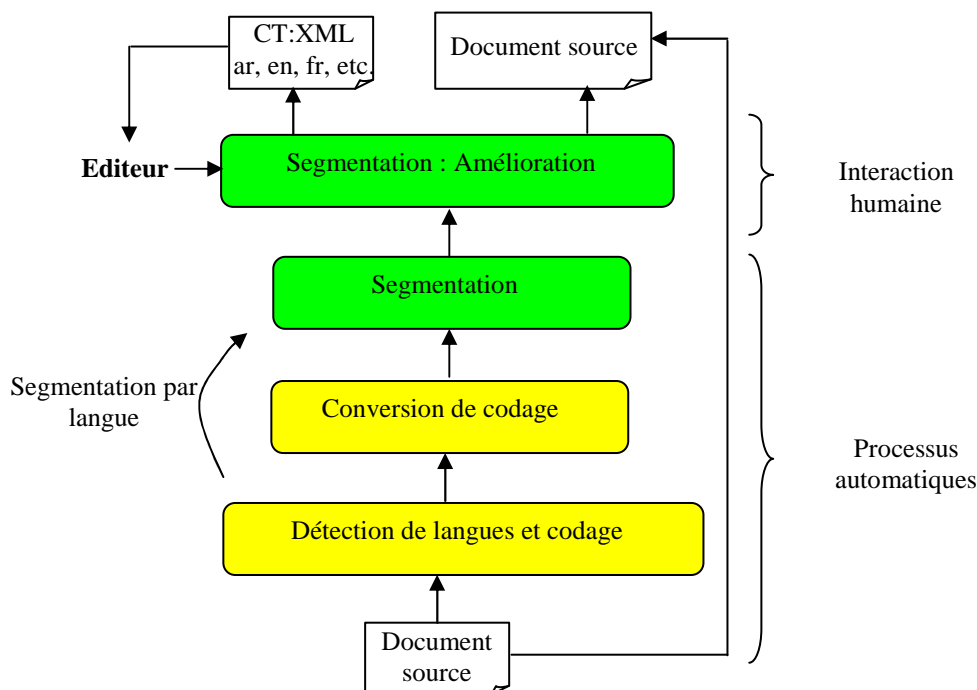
CT:XML
ar, en, fr, etc.

Document source

Editeur

Segmentation : Amélioration

Interaction humaine

Segmentation

Segmentation par langue

Conversion de codage

Processus automatiques

Détection de langues et codage

Document source